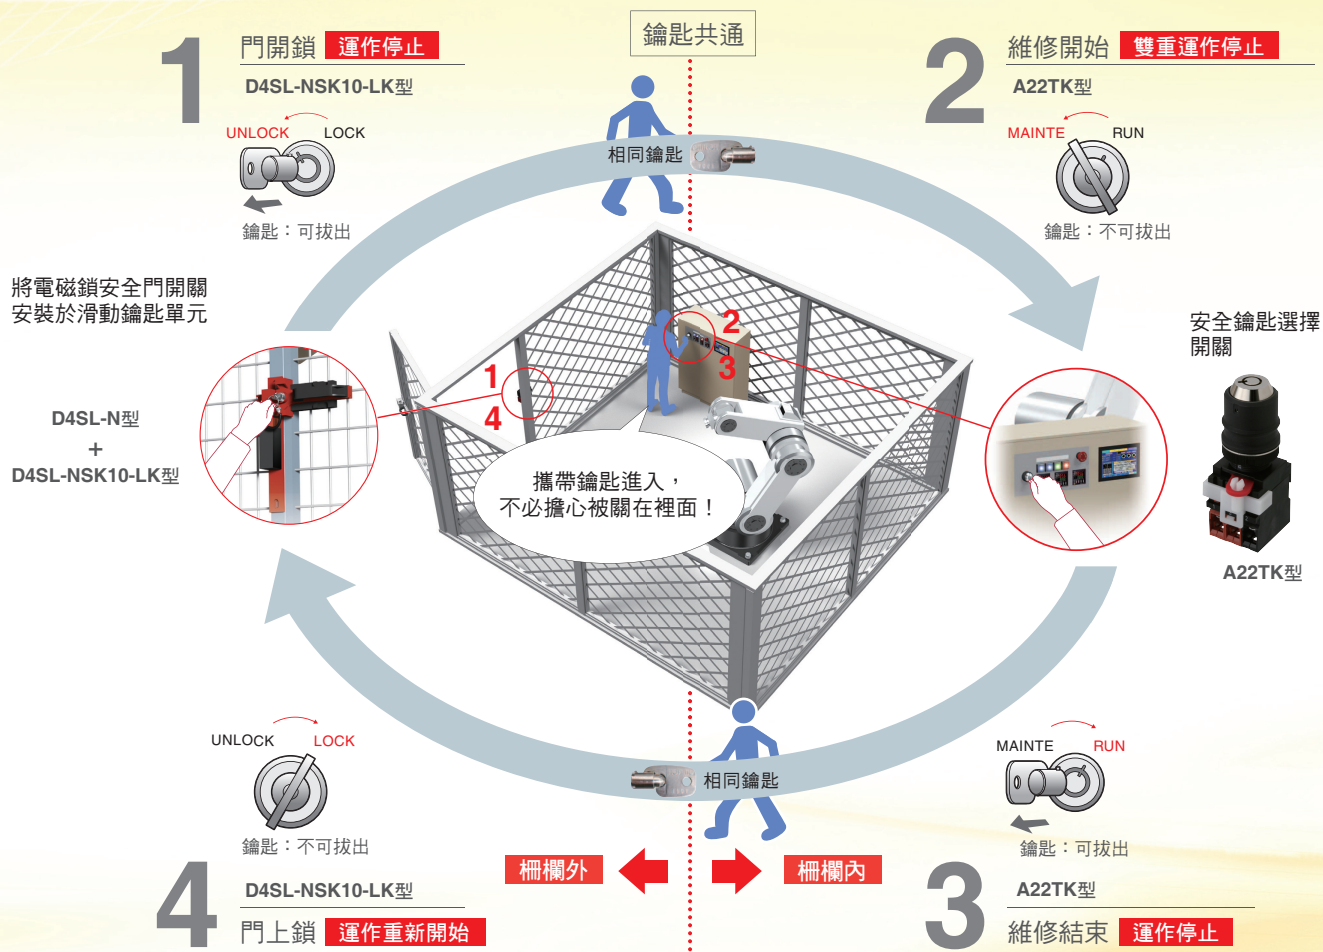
1
門開鎖 運作停止
D4SL-NSK10-LK型
UNLOCK LOCK
鑰匙：可拔出

鑰匙共通

相同鑰匙

2
維修開始 雙重運作停止
A22TK型
MAINTE RUN
鑰匙：不可拔出

將電磁鎖安全門開關安裝於滑動鑰匙單元

D4SL-N型
+
D4SL-NSK10-LK型

安全鑰匙選擇開關

A22TK型

1
4
2
3

攜帶鑰匙進入，
不必擔心被關在裡面！

相同鑰匙

UNLOCK LOCK
鑰匙：不可拔出

4
D4SL-NSK10-LK型
門上鎖 運作重新開始

柵欄外
柵欄內

MAINTE RUN
鑰匙：可拔出

3
A22TK型
維修結束 運作停止